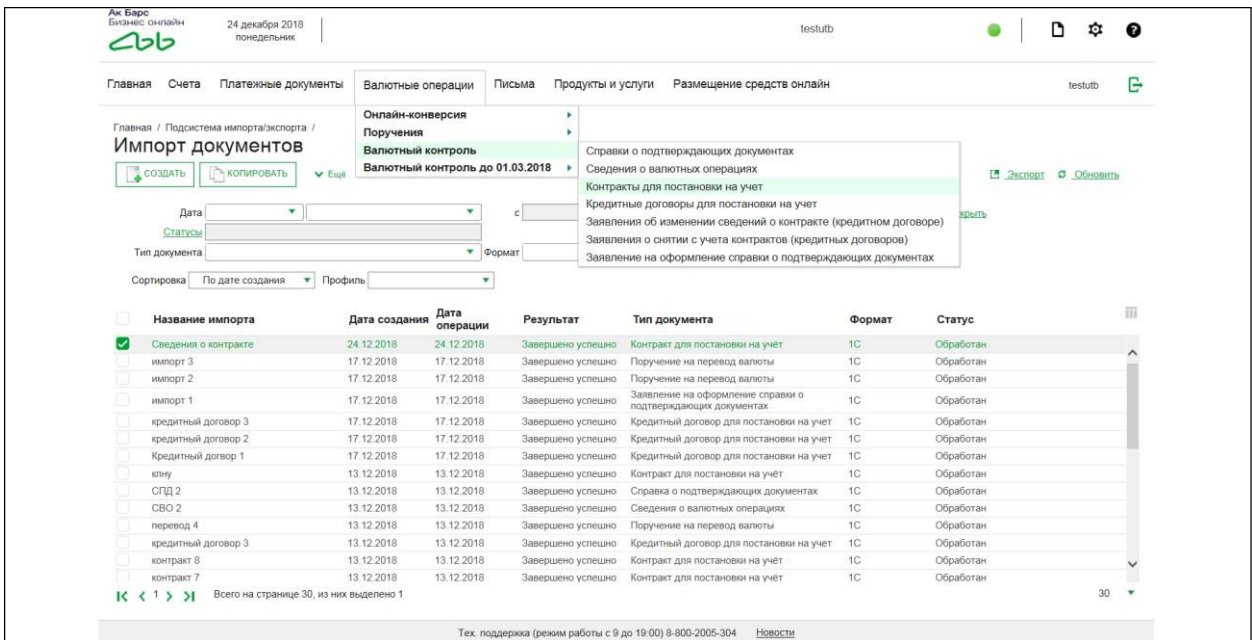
Ак Барс
Бизнес онлайн
24 декабря 2018
понедельник
testutb

Главная Счета Платежные документы Валютные операции Письма Продукты и услуги Размещение средств онлайн testutb

Онлайн-конверсия
Поручения
Валютный контроль
Валютный контроль до 01.03.2018

Справки о подтверждающих документах
Сведения о валютных операциях
Контракты для постановки на учет
Кредитные договоры для постановки на учет
Заявления об изменении сведений о контракте (кредитном договоре)
Заявления о снятии с учета контрактов (кредитных договоров)
Заявление на оформление справки о подтверждающих документах

Главная / Подсистема импорта/экспорта /
Импорт документов
СОЗДАТЬ КОПИРОВАТЬ Ещё
Экспорт Обновить

Дата
с
Статусы
Тип документа
Формат
Сортировка По дате создания Профиль

| | Название импорта | Дата создания | Дата операции | Результат | Тип документа | Формат | Статус |
|---|---|---|---|---|---|---|---|
| | Сведения о контракте | 24.12.2018 | 24.12.2018 | Завершено успешно | Контракт для постановки на учёт | 1С | Обработан |
| | импорт 3 | 17.12.2018 | 17.12.2018 | Завершено успешно | Поручение на перевод валюты | 1С | Обработан |
| | импорт 2 | 17.12.2018 | 17.12.2018 | Завершено успешно | Поручение на перевод валюты | 1С | Обработан |
| | импорт 1 | 17.12.2018 | 17.12.2018 | Завершено успешно | Заявление на оформление справки о подтверждающих документах | 1С | Обработан |
| | кредитный договор 3 | 17.12.2018 | 17.12.2018 | Завершено успешно | Кредитный договор для постановки на учет | 1С | Обработан |
| | кредитный договор 2 | 17.12.2018 | 17.12.2018 | Завершено успешно | Кредитный договор для постановки на учет | 1С | Обработан |
| | Кредитный договор 1 | 17.12.2018 | 17.12.2018 | Завершено успешно | Кредитный договор для постановки на учет | 1С | Обработан |
| | кпну | 13.12.2018 | 13.12.2018 | Завершено успешно | Контракт для постановки на учёт | 1С | Обработан |
| | СПД 2 | 13.12.2018 | 13.12.2018 | Завершено успешно | Справка о подтверждающих документах | 1С | Обработан |
| | СВО 2 | 13.12.2018 | 13.12.2018 | Завершено успешно | Сведения о валютных операциях | 1С | Обработан |
| | перевод 4 | 13.12.2018 | 13.12.2018 | Завершено успешно | Поручение на перевод валюты | 1С | Обработан |
| | кредитный договор 3 | 13.12.2018 | 13.12.2018 | Завершено успешно | Кредитный договор для постановки на учет | 1С | Обработан |
| | контракт 8 | 13.12.2018 | 13.12.2018 | Завершено успешно | Контракт для постановки на учёт | 1С | Обработан |
| | контракт 7 | 13.12.2018 | 13.12.2018 | Завершено успешно | Контракт для постановки на учёт | 1С | Обработан |

1 Всего на странице 30, из них выделено 1 30

Тех. поддержка (режим работы с 9 до 19:00) 8-800-2005-304 Новости